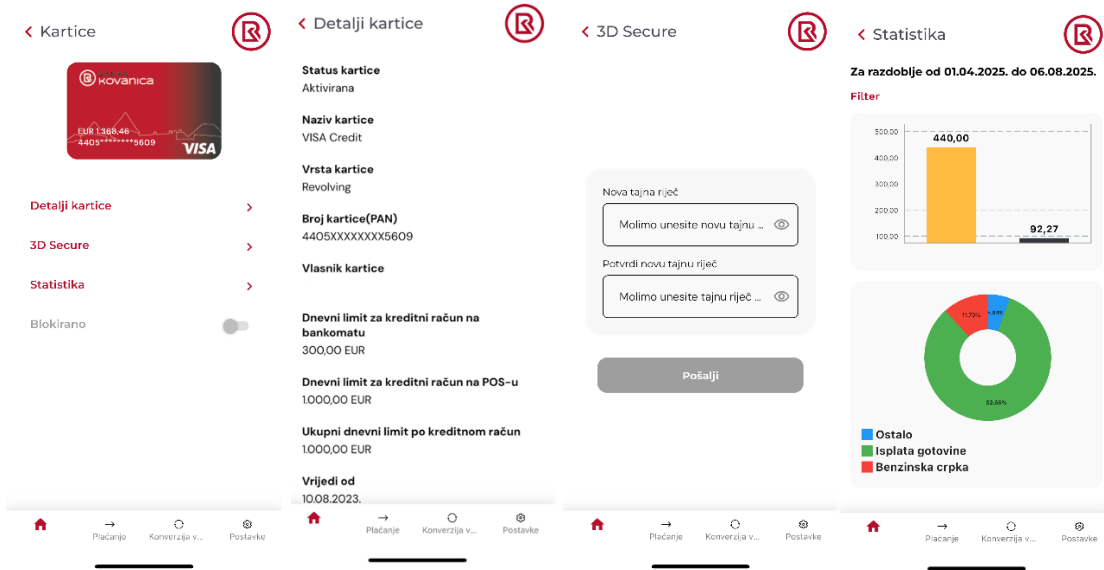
< Kartice

KOVANICA
EUR 1.368,46
4405********5609
VISA

Detalji kartice >

3D Secure >

Statistika >

Blokirano

Plaćanje Konverzija v... Postavke

< Detalji kartice

Status kartice
Aktivirana

Naziv kartice
VISA Credit

Vrsta kartice
Revolving

Broj kartice(PAN)
4405XXXXXXXX5609

Vlasnik kartice

Dnevni limit za kreditni račun na bankomatu
300,00 EUR

Dnevni limit za kreditni račun na POS-u
1.000,00 EUR

Ukupni dnevni limit po kreditnom račun
1.000,00 EUR

Vrijedi od
10.08.2023.

Plaćanje Konverzija v... Postavke

< 3D Secure

Nova tajna riječ
Molimo unesite novu tajnu ...

Potvrdi novu tajnu riječ
Molimo unesite tajnu riječ ...

Pošalji

Plaćanje Konverzija v... Postavke

< Statistika

Za razdoblje od 01.04.2025. do 06.08.2025.

Filter

500,00
400,00
300,00
200,00
100,00
440,00
92,27

11,70%
5,5%
82,55%

Ostalo
Isplata gotovine
Benzinska crpka

Plaćanje Konverzija v... Postavke